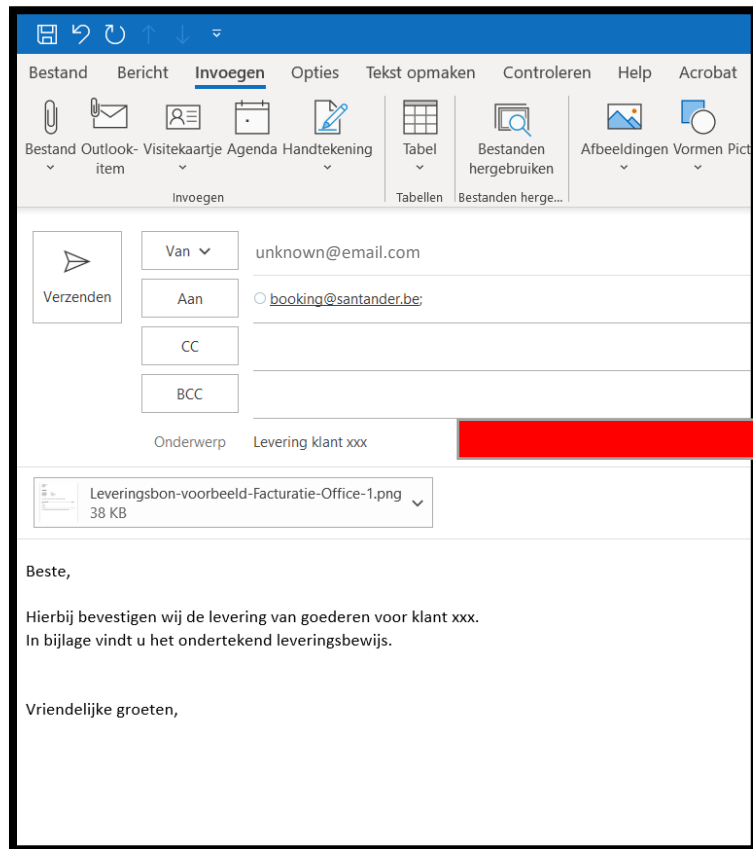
Bestand Bericht Invoegen Opties Tekst opmaken Controleren Help Acrobat

Bestand Outlook-item Visitekaartje Agenda Handtekening
Invoegen

Tabel
Tabellen

Bestanden hergebruiken
Bestanden herge...

Afbeeldingen Vormen Pict

Verzenden

Van unknown@email.com

Aan booking@santander.be;

CC

BCC

Onderwerp Levering klant xxx

Leveringsbon-voorbeeld-Facturatie-Office-1.png
38 KB

Beste,

Hierbij bevestigen wij de levering van goederen voor klant xxx.
In bijlage vindt u het ondertekend leveringsbewijs.

Vriendelijke groeten,